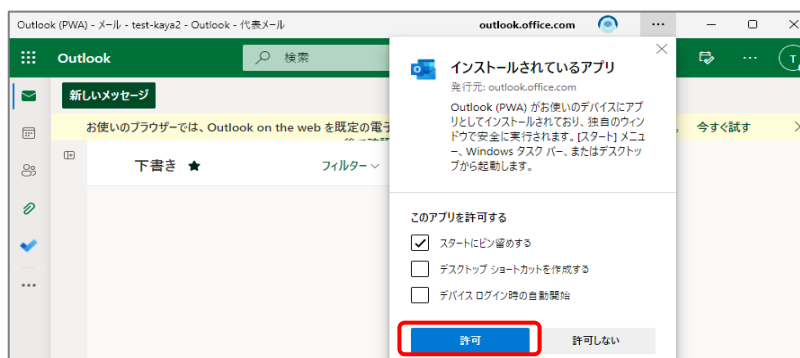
Outlook (PWA) - メール - test-kaya2 - Outlook - 代表メール
outlook.office.com
···
Outlook
検索
T
新しいメッセージ
お使いのブラウザーでは、Outlook on the web を既定の電子
今すぐ試す
下書き ★
フィルター
インストールされているアプリ
発行元: outlook.office.com
Outlook (PWA) がお使いのデバイスにアプリとしてインストールされており、独自のウィンドウで安全に実行されます。[スタート] メニュー、Windows タスク バー、またはデスクトップから起動します。
このアプリを許可する
スタートにピン留めする
デスクトップ ショートカットを作成する
デバイス ログイン時の自動開始
許可
許可しない